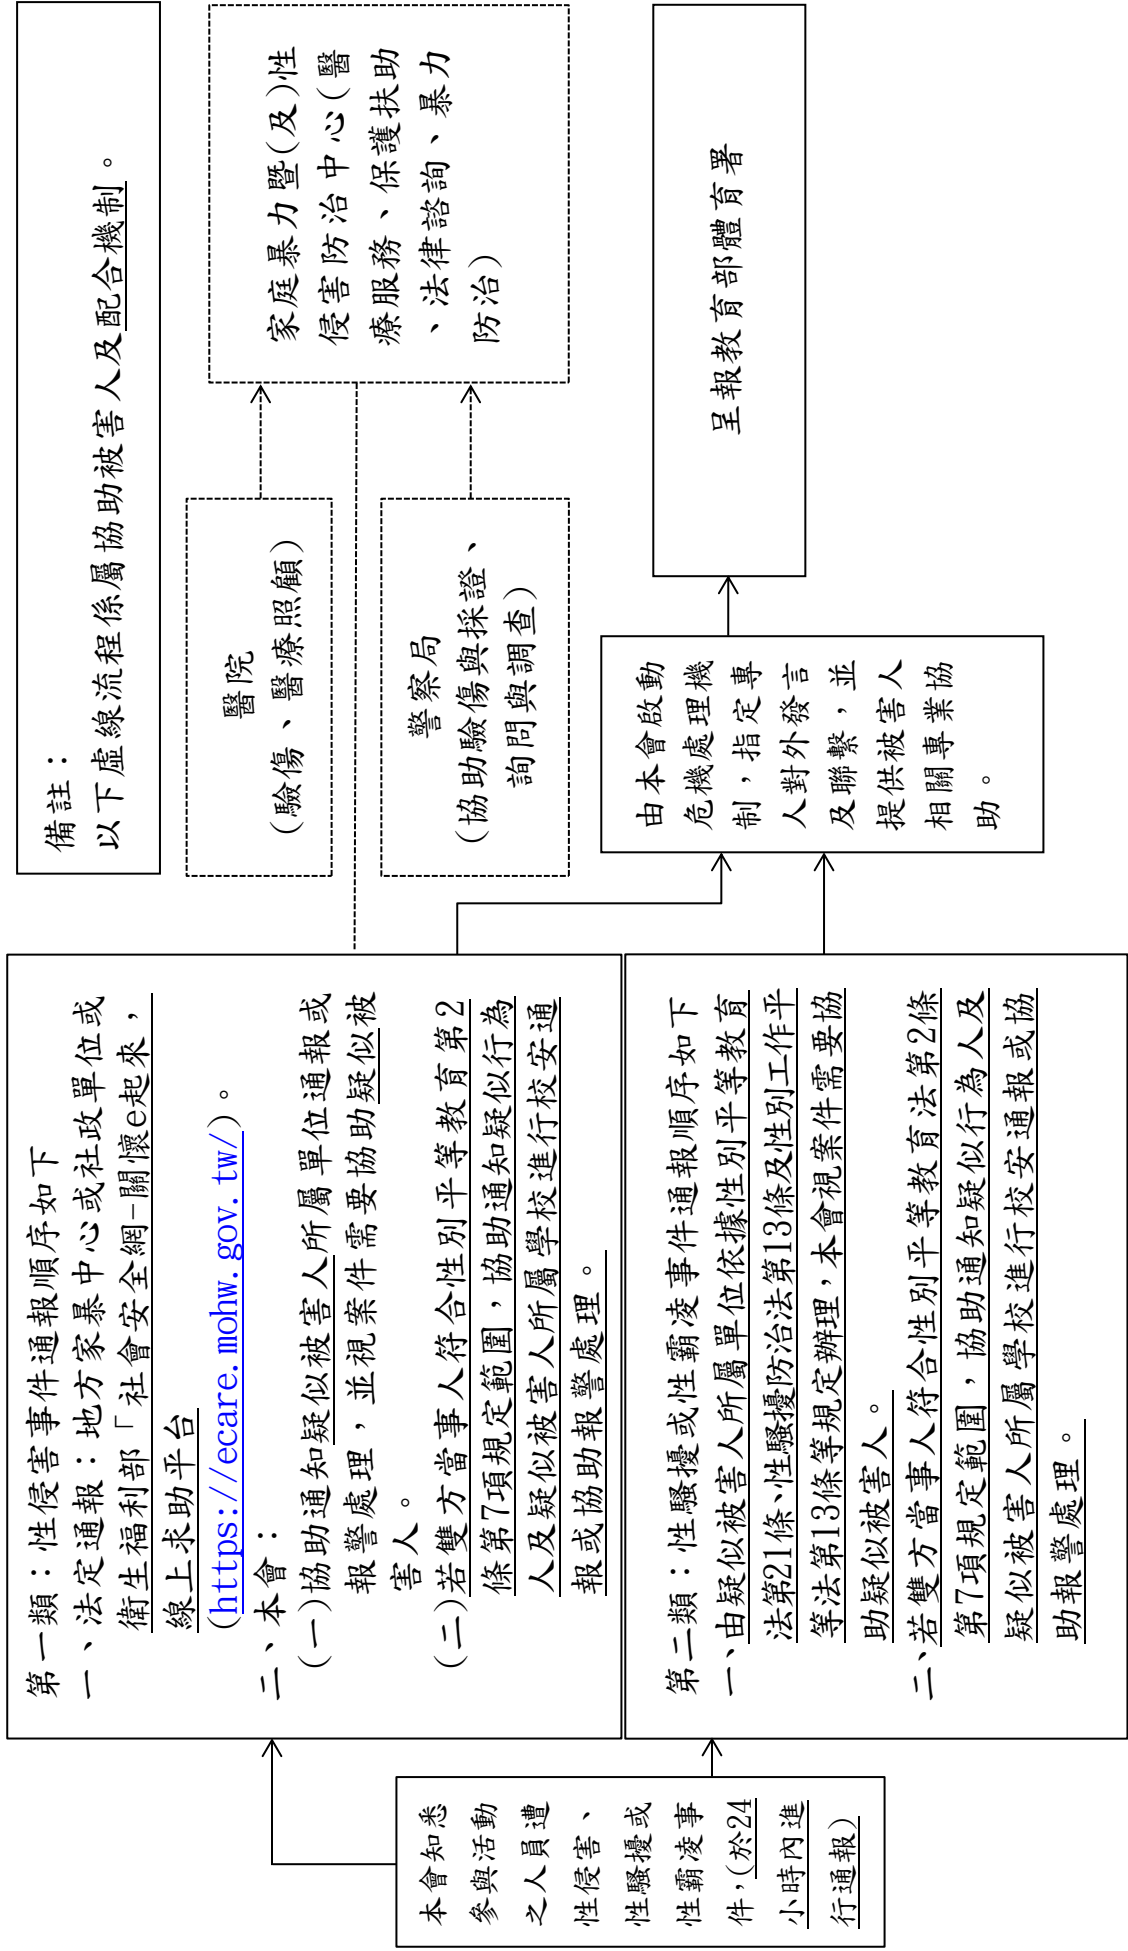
本會知悉參與活動之人員遭性侵害、性騷擾或性霸凌事件，（於24小時內進行通報）

第一類：性侵害事件通報順序如下

一、法定通報：地方家暴中心或社政單位或衛生福利部「社會安全網-關懷e起來，線上求助平台（https://ecare.mohw.gov.tw/）。

二、本會：

（一）協助通知疑似被害人所屬單位通報或報警處理，並視案件需要協助疑似被害人。

（二）若雙方當事人符合性別平等教育第2條第7項規定範圍，協助通知疑似行為人及疑似被害人所屬學校進行校安通報或協助報警處理。

第二類：性騷擾或性霸凌事件通報順序如下

一、由疑似被害人所屬單位依據性別平等教育法第21條、性騷擾防治法第13條及性別工作平等法第13條等規定辦理，本會視案件需要協助疑似被害人。

二、若雙方當事人符合性別平等教育法第2條第7項規定範圍，協助通知疑似行為人及疑似被害人所屬學校進行校安通報或協助報警處理。

由本會啟動危機處理機制，指定專人對外發言及聯繫，並提供被害人相關專業協助。

呈報教育部體育署

備註：
以下虛線流程係屬協助被害人及配合機制。

醫院
（驗傷、醫療照顧）

警察局
（協助驗傷與採證、詢問與調查）

家庭暴力暨（及）性侵害防治中心（醫療服務、保護扶助、法律諮詢、暴力防治）